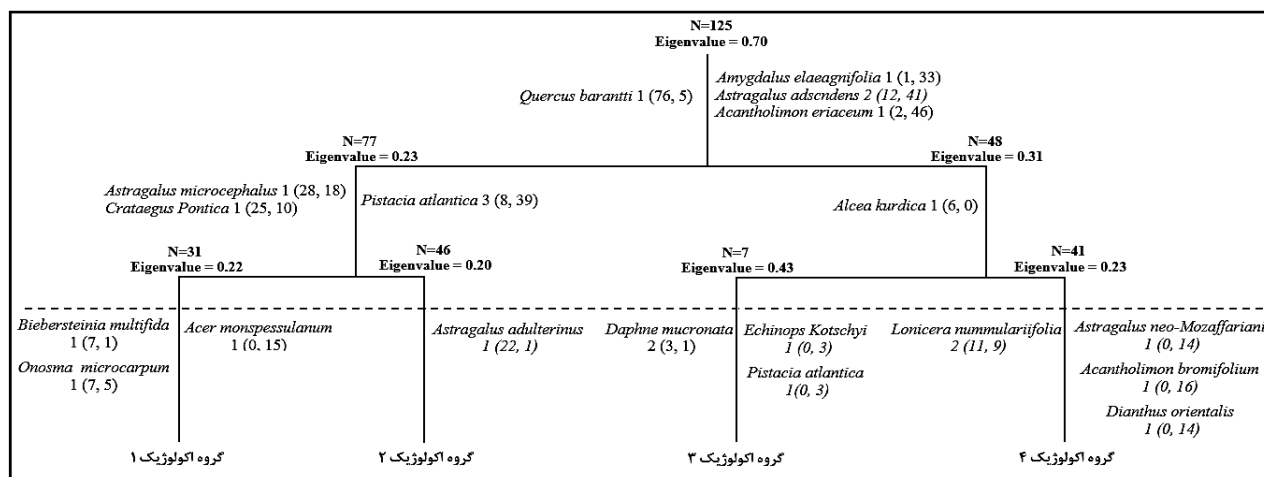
N=125
Eigenvalue = 0.70

Quercus barantti 1 (76, 5)

Amygdalus elaeagnifolia 1 (1, 33)
Astragalus adscndens 2 (12, 41)
Acantholimon eriaceum 1 (2, 46)

N=77
Eigenvalue = 0.23

N=48
Eigenvalue = 0.31

Astragalus microcephalus 1 (28, 18)
Crataegus Pontica 1 (25, 10)

Pistacia atlantica 3 (8, 39)

Alcea kurdica 1 (6, 0)

N=31
Eigenvalue = 0.22

N=46
Eigenvalue = 0.20

N=7
Eigenvalue = 0.43

N=41
Eigenvalue = 0.23

Biebersteinia multifida
1 (7, 1)
Onosma microcarpum
1 (7, 5)

Acer monspessulanum
1 (0, 15)

Astragalus adulterinus
1 (22, 1)

Daphne mucronata
2 (3, 1)

Echinops Kotschyi
1 (0, 3)
Pistacia atlantica
1(0, 3)

Lonicera nummulariifolia
2 (11, 9)

Astragalus neo-Mozaffariani
1 (0, 14)
Acantholimon bromifolium
1 (0, 16)
Dianthus orientalis
1 (0, 14)

گروه اکولوژیک ۱
گروه اکولوژیک ۲
گروه اکولوژیک ۳
گروه اکولوژیک ۴